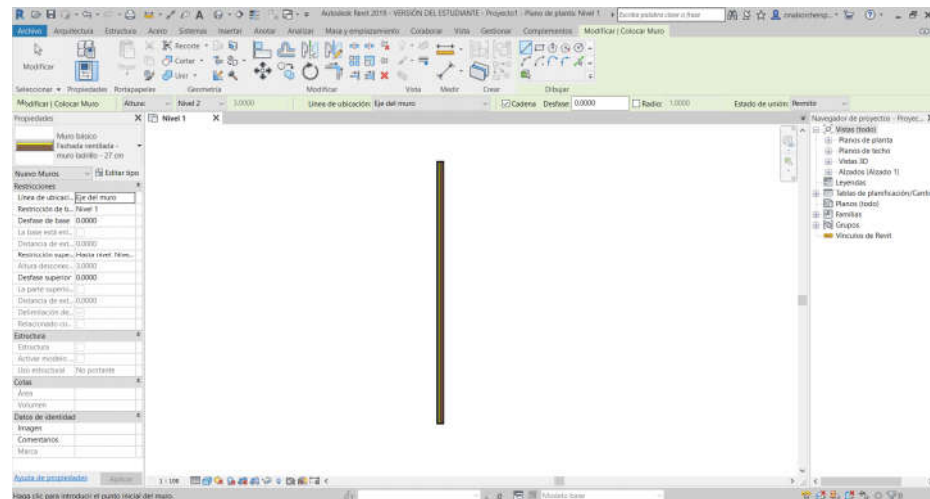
Autodesk Revit 2019 - VERSIÓN DEL ESTUDIANTE - Proyecto1 - Plano de planta: Nivel 1

Archivo Arquitectura Estructura Acero Sistemas Insertar Anotar Analizar Masa y emplazamiento Colaborar Vista Gestionar Complementos Modificar | Colocar Muro

Modificar

Recortar Cortar Unir

Seleccionar Propiedades Portapapeles Geometría Modificar Vista Medir Crear Dibujar

Modificar | Colocar Muro Altura: Nivel 2 3.0000 Línea de ubicación: Eje del muro Cadena Desfase: 0.0000 Radio: 1.0000 Estado de unión: Permitir

Propiedades

Muro básico
Fachada ventilada - muro ladrillo - 27 cm

Nuevo Muros Editar tipo

Restricciones
Línea de ubicaci... Eje del muro
Restricción de b... Nivel 1
Desfase de base 0.0000
La base está ent...
Distancia de ext... 0.0000
Restricción supe... Hasta nivel: Nive...
Altura desconec... 3.0000
Desfase superior 0.0000
La parte superio...
Distancia de ext... 0.0000
Delimitación de...
Relacionado co...
Estructura
Estructura
Activar modelo ...
Uso estructural No portante
Cotas
Área
Volumen
Datos de identidad
Imagen
Comentarios
Marca

Ayuda de propiedades Aplicar

Nivel 1

Navegador de proyectos - Proyec...
Vistas (todo)
Planos de planta
Planos de techo
Vistas 3D
Alzados (Alzado 1)
Leyendas
Tablas de planificación/Cantidades
Planos (todo)
Familias
Grupos
Vínculos de Revit

1 : 100

Haga clic para introducir el punto inicial del muro.

Modelo base